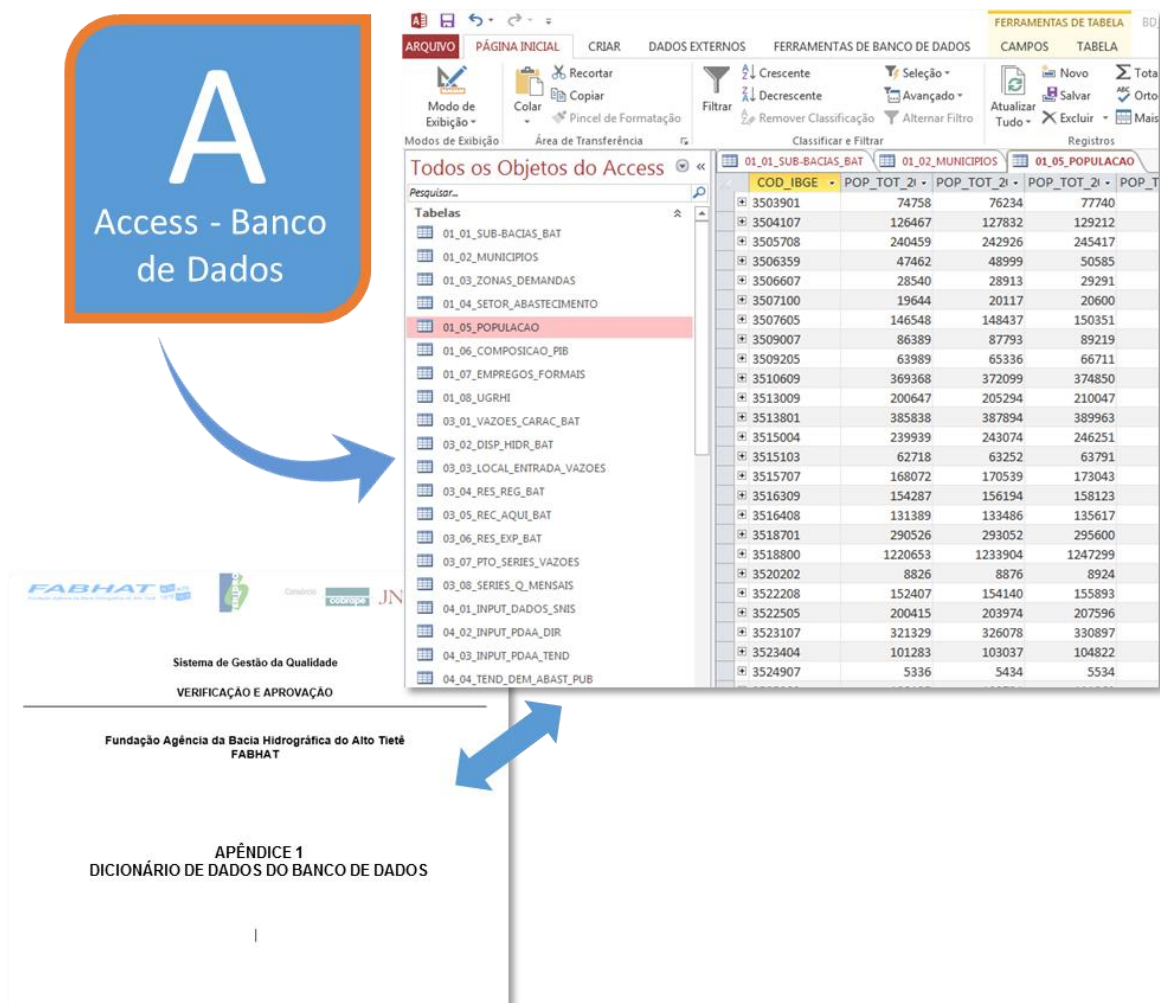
A
Access - Banco de Dados

FERRAMENTAS DE TABELA BD
ARQUIVO PÁGINA INICIAL CRIAR DADOS EXTERNOS FERRAMENTAS DE BANCO DE DADOS CAMPOS TABELA

Modo de Exibição
Modos de Exibição
Recortar
Copiar
Colar
Pincel de Formatação
Área de Transferência
Filtrar
Crescente
Decrescente
Remover Classificação
Seleção
Avançado
Alternar Filtro
Classificar e Filtrar
Atualizar Tudo
Novo
Salvar
Excluir
Tota
Orto
Mais
Registros

Todos os Objetos do Access
Pesquisar...
Tabelas
01_01_SUB-BACIAS_BAT
01_02_MUNICIPIOS
01_03_ZONAS_DEMANDAS
01_04_SETOR_ABASTECIMENTO
01_05_POPULACAO
01_06_COMPOSICAO_PIB
01_07_EMPREGOS_FORMAIS
01_08_UGRHI
03_01_VAZOES_CARAC_BAT
03_02_DISP_HIDR_BAT
03_03_LOCAL_ENTRADA_VAZOES
03_04_RES_REG_BAT
03_05_REC_AQUI_BAT
03_06_RES_EXP_BAT
03_07_PTO_SERIES_VAZOES
03_08_SERIES_Q_MENSAIS
04_01_INPUT_DADOS_SNIS
04_02_INPUT_PDAA_DIR
04_03_INPUT_PDAA_TEND
04_04_TEND_DEM_ABAST_PUB

01_01_SUB-BACIAS_BAT 01_02_MUNICIPIOS 01_05_POPULACAO

| COD_IBGE | POP_TOT_2( | POP_TOT_2( | POP_TOT_2( | POP_T |
|---|---|---|---|---|
| 3503901 | 74758 | 76234 | 77740 | |
| 3504107 | 126467 | 127832 | 129212 | |
| 3505708 | 240459 | 242926 | 245417 | |
| 3506359 | 47462 | 48999 | 50585 | |
| 3506607 | 28540 | 28913 | 29291 | |
| 3507100 | 19644 | 20117 | 20600 | |
| 3507605 | 146548 | 148437 | 150351 | |
| 3509007 | 86389 | 87793 | 89219 | |
| 3509205 | 63989 | 65336 | 66711 | |
| 3510609 | 369368 | 372099 | 374850 | |
| 3513009 | 200647 | 205294 | 210047 | |
| 3513801 | 385838 | 387894 | 389963 | |
| 3515004 | 239939 | 243074 | 246251 | |
| 3515103 | 62718 | 63252 | 63791 | |
| 3515707 | 168072 | 170539 | 173043 | |
| 3516309 | 154287 | 156194 | 158123 | |
| 3516408 | 131389 | 133486 | 135617 | |
| 3518701 | 290526 | 293052 | 295600 | |
| 3518800 | 1220653 | 1233904 | 1247299 | |
| 3520202 | 8826 | 8876 | 8924 | |
| 3522208 | 152407 | 154140 | 155893 | |
| 3522505 | 200415 | 203974 | 207596 | |
| 3523107 | 321329 | 326078 | 330897 | |
| 3523404 | 101283 | 103037 | 104822 | |
| 3524907 | 5336 | 5434 | 5534 | |

FABHAT
Consórcio cobrape JN

Sistema de Gestão da Qualidade
VERIFICAÇÃO E APROVAÇÃO

Fundação Agência da Bacia Hidrográfica do Alto Tietê
FABHAT

APÊNDICE 1
DICIONÁRIO DE DADOS DO BANCO DE DADOS